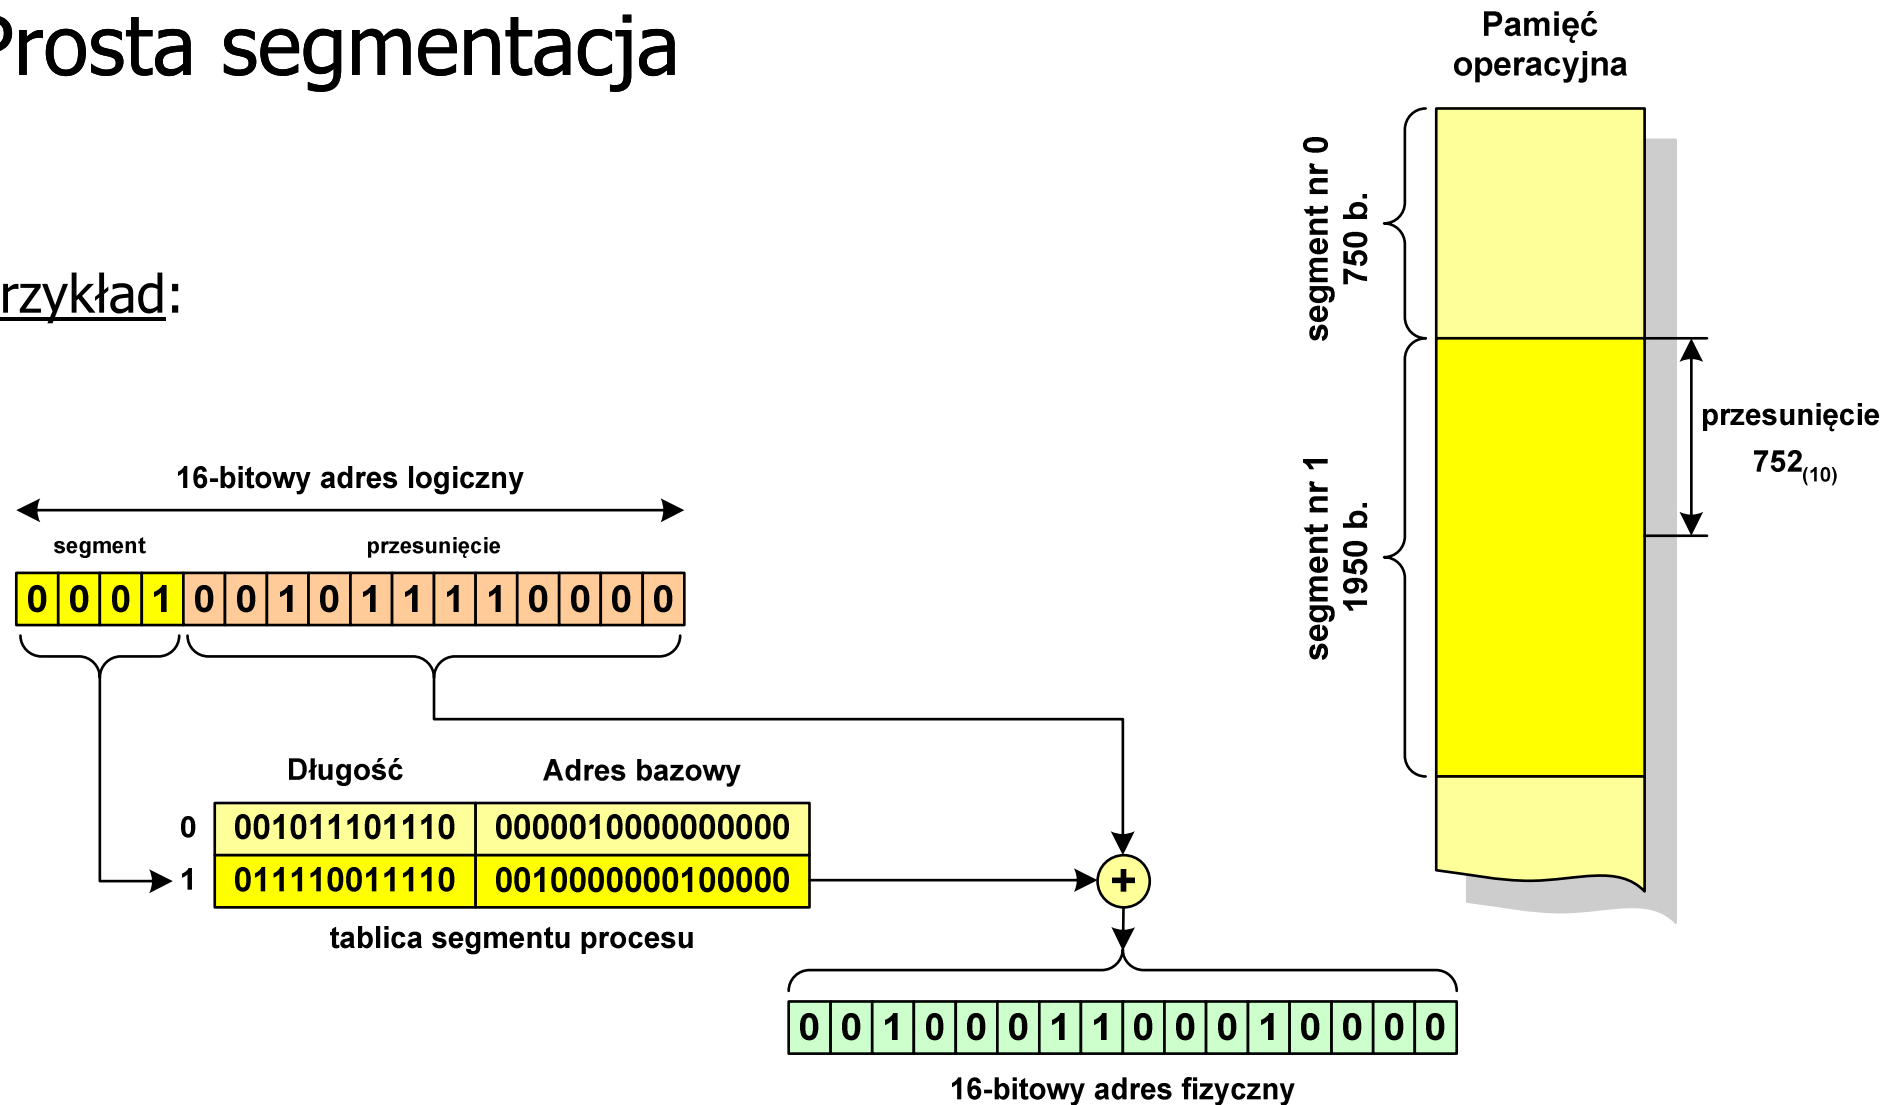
Prosta segmentacja

rzykład:

16-bitowy adres logiczny

segment

przesunięcie

| 0 | 0 | 0 | 1 | 0 | 0 | 1 | 0 | 1 | 1 | 1 | 1 | 0 | 0 | 0 | 0 |
|---|---|---|---|---|---|---|---|---|---|---|---|---|---|---|---|

| | Długość | Adres bazowy |
|---|---|---|
| 0 | 001011101110 | 0000010000000000 |
| 1 | 011110011110 | 0010000000100000 |

tablica segmentu procesu

+

| 0 | 0 | 1 | 0 | 0 | 0 | 1 | 1 | 0 | 0 | 0 | 1 | 0 | 0 | 0 | 0 |
|---|---|---|---|---|---|---|---|---|---|---|---|---|---|---|---|

16-bitowy adres fizyczny

Pamięć operacyjna

segment nr 0
750 b.

segment nr 1
1950 b.

przesunięcie
$752_{(10)}$